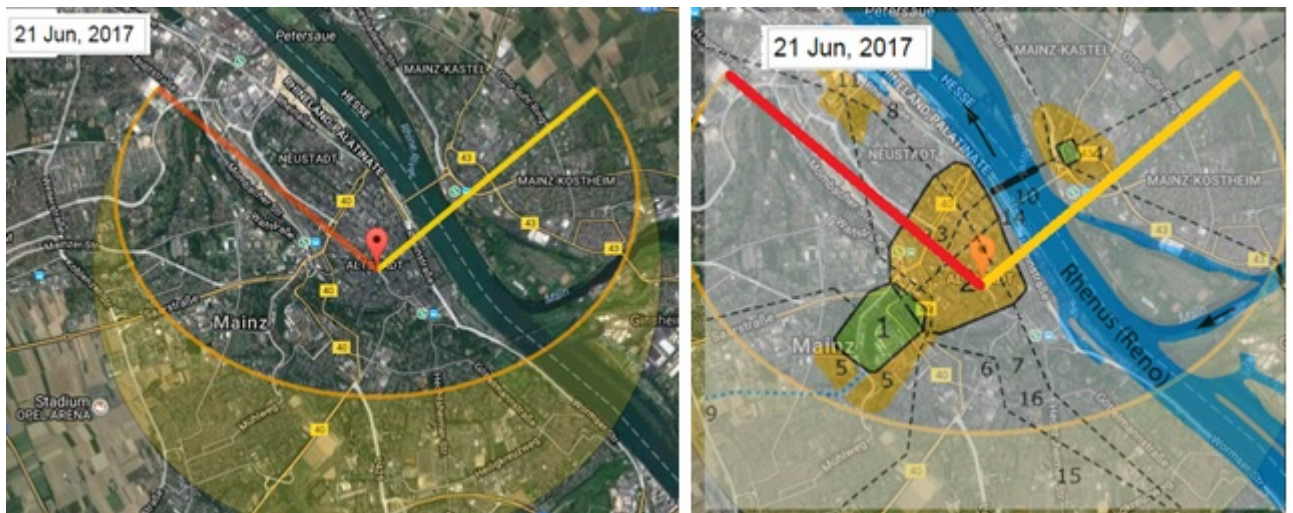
21 Jun, 2017

Petersaue

HESSE

RHINELAND-PALATINATE

MAINZ-KASTEL

NEUSTADT

MAINZ-KOSTHEIM

ALTSTADT

Mainz

Stadium OPEL ARENA

43

40

21 Jun, 2017

Petersaue

MAINZ-KASTEL

HESSE

RHINELAND-PALATINATE

NEUSTADT

MAINZ-KOSTHEIM

Mainz

Rhenus (Reno)

11

8

10

4

3

2

1

5

5

6

7

16

15

9

43

40